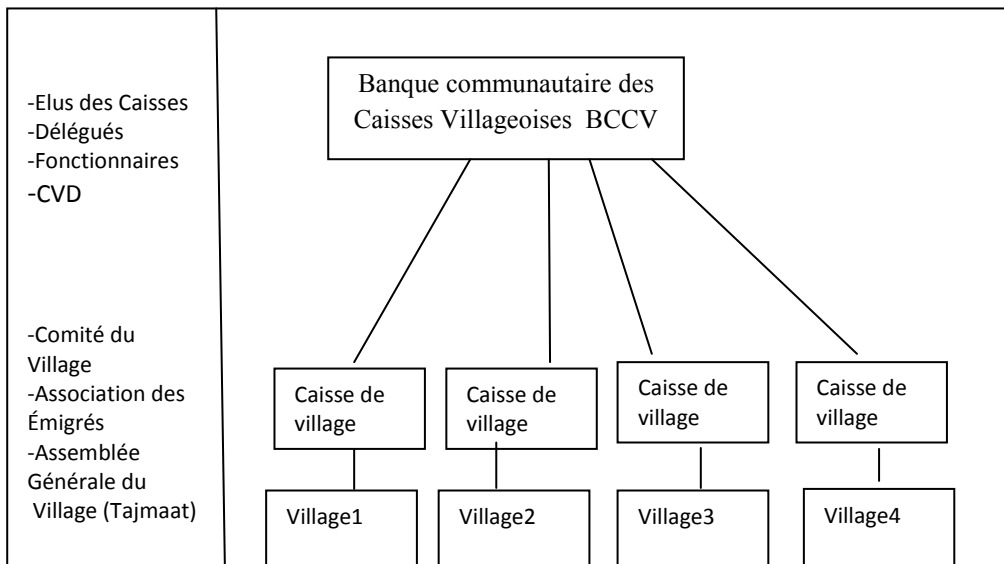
-Elus des Caisses
-Délégués
-Fonctionnaires
-CVD

-Comité du Village
-Association des Émigrés
-Assemblée Générale du Village (Tajmaat)

Banque communautaire des Caisses Villageoises BCCV

Caisse de village

Caisse de village

Caisse de village

Caisse de village

Village1

Village2

Village3

Village4